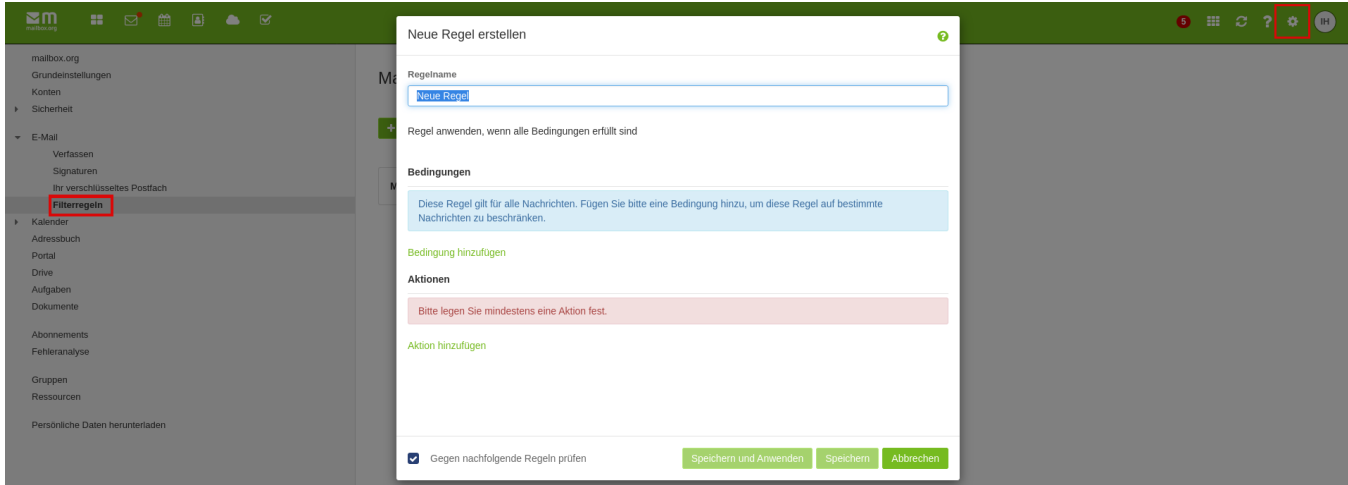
mailbox.org

5 IH

mailbox.org
Grundeinstellungen
Konten
Sicherheit

E-Mail
Verfassen
Signaturen
Ihr verschlüsseltes Postfach
Filterregeln
Kalender
Adressbuch
Portal
Drive
Aufgaben
Dokumente

Abonnements
Fehleranalyse

Gruppen
Ressourcen

Persönliche Daten herunterladen

Ma

M

Neue Regel erstellen

Regelname

Neue Regel

Regel anwenden, wenn alle Bedingungen erfüllt sind

Bedingungen

Diese Regel gilt für alle Nachrichten. Fügen Sie bitte eine Bedingung hinzu, um diese Regel auf bestimmte Nachrichten zu beschränken.

Bedingung hinzufügen

Aktionen

Bitte legen Sie mindestens eine Aktion fest.

Aktion hinzufügen

Gegen nachfolgende Regeln prüfen

Speichern und Anwenden Speichern Abbrechen